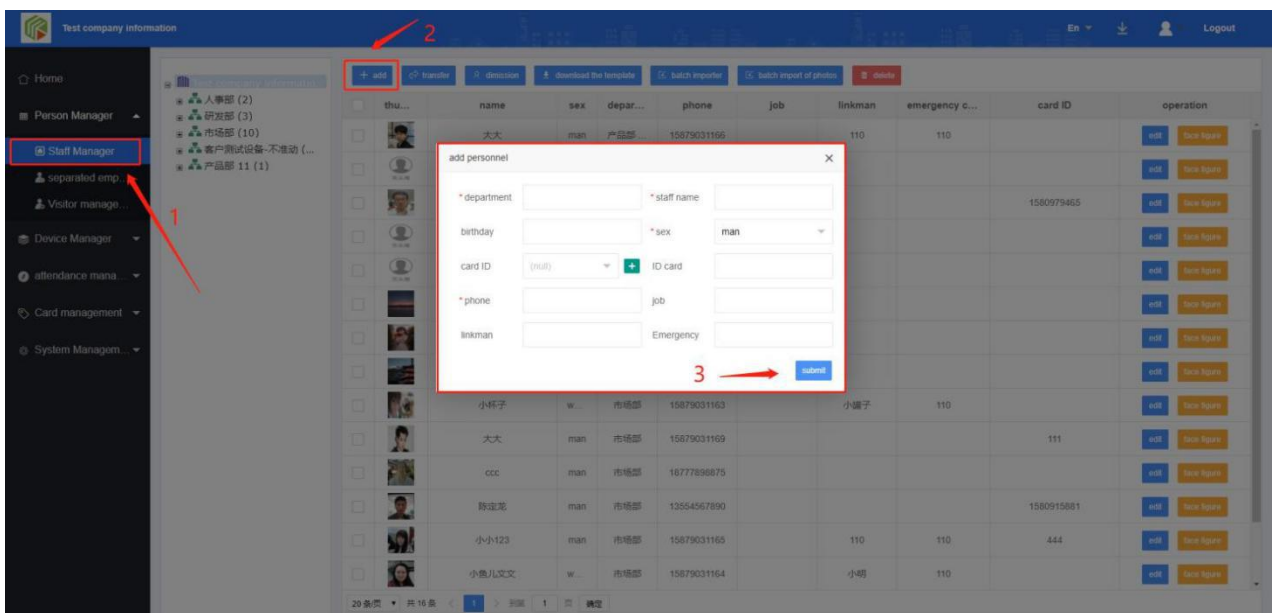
Test company information

2

En
Logout

Home
Person Manager
Staff Manager
separated emp...
Visitor manage...
Device Manager
attendance mana...
Card management
System Managem...

1

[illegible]
人事部 (2)
研发部 (3)
市场部 (10)
客户测试设备-不准动 (...
产品部 11 (1)

+ add
transfer
dimission
download the template
batch importer
batch import of photos
delete

| | thu... | name | sex | depar... | phone | job | linkman | emergency c... | card ID | operation |
|---|---|---|---|---|---|---|---|---|---|---|
| | | 大大 | man | 产品部... | 15879031166 | | 110 | 110 | | edit face figure |
| | | | | | | | | | | edit face figure |
| | | | | | | | | | 1580979465 | edit face figure |
| | | | | | | | | | | edit face figure |
| | | | | | | | | | | edit face figure |
| | | | | | | | | | | edit face figure |
| | | | | | | | | | | edit face figure |
| | | | | | | | | | | edit face figure |
| | | 小杯子 | w... | 市场部 | 15879031163 | | 小铺子 | 110 | | edit face figure |
| | | 大大 | man | 市场部 | 15879031169 | | | | 111 | edit face figure |
| | | ccc | man | 市场部 | 18777898875 | | | | | edit face figure |
| | | 陈定龙 | man | 市场部 | 13554567890 | | | | 1580915881 | edit face figure |
| | | 小小123 | man | 市场部 | 15879031165 | | 110 | 110 | 444 | edit face figure |
| | | 小鱼儿文文 | w... | 市场部 | 15879031164 | | 小明 | 110 | | edit face figure |

20条/页 共16条 1 > 到第 1 页 确定

add personnel
×
* department
* staff name
birthday
* sex
man
card ID
(null)
ID card
* phone
job
linkman
Emergency
3
submit